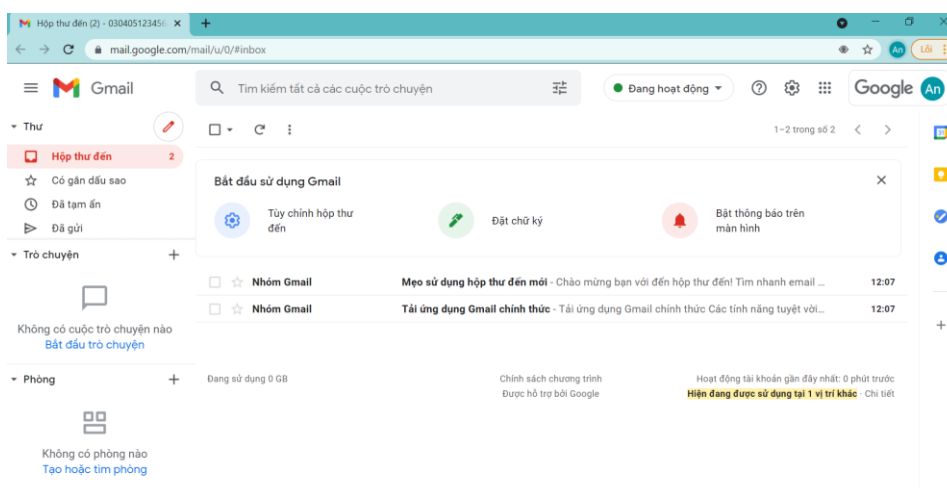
Hộp thư đến (2) - 03040512345
mail.google.com/mail/u/0/#inbox
An Lỗi
Gmail
Tìm kiếm tất cả các cuộc trò chuyện
Đang hoạt động
Google An
Thư
Hộp thư đến 2
Có gắn dấu sao
Đã tạm ẩn
Đã gửi
Trò chuyện
Không có cuộc trò chuyện nào
Bắt đầu trò chuyện
Phòng
Không có phòng nào
Tạo hoặc tìm phòng
1–2 trong số 2
Bắt đầu sử dụng Gmail
Tùy chỉnh hộp thư đến
Đặt chữ ký
Bật thông báo trên màn hình
Nhóm Gmail Mẹo sử dụng hộp thư đến mới - Chào mừng bạn với đến hộp thư đến! Tìm nhanh email ... 12:07
Nhóm Gmail Tải ứng dụng Gmail chính thức - Tải ứng dụng Gmail chính thức Các tính năng tuyệt vời... 12:07
Đang sử dụng 0 GB
Chính sách chương trình
Được hỗ trợ bởi Google
Hoạt động tài khoản gần đây nhất: 0 phút trước
Hiện đang được sử dụng tại 1 vị trí khác · Chi tiết